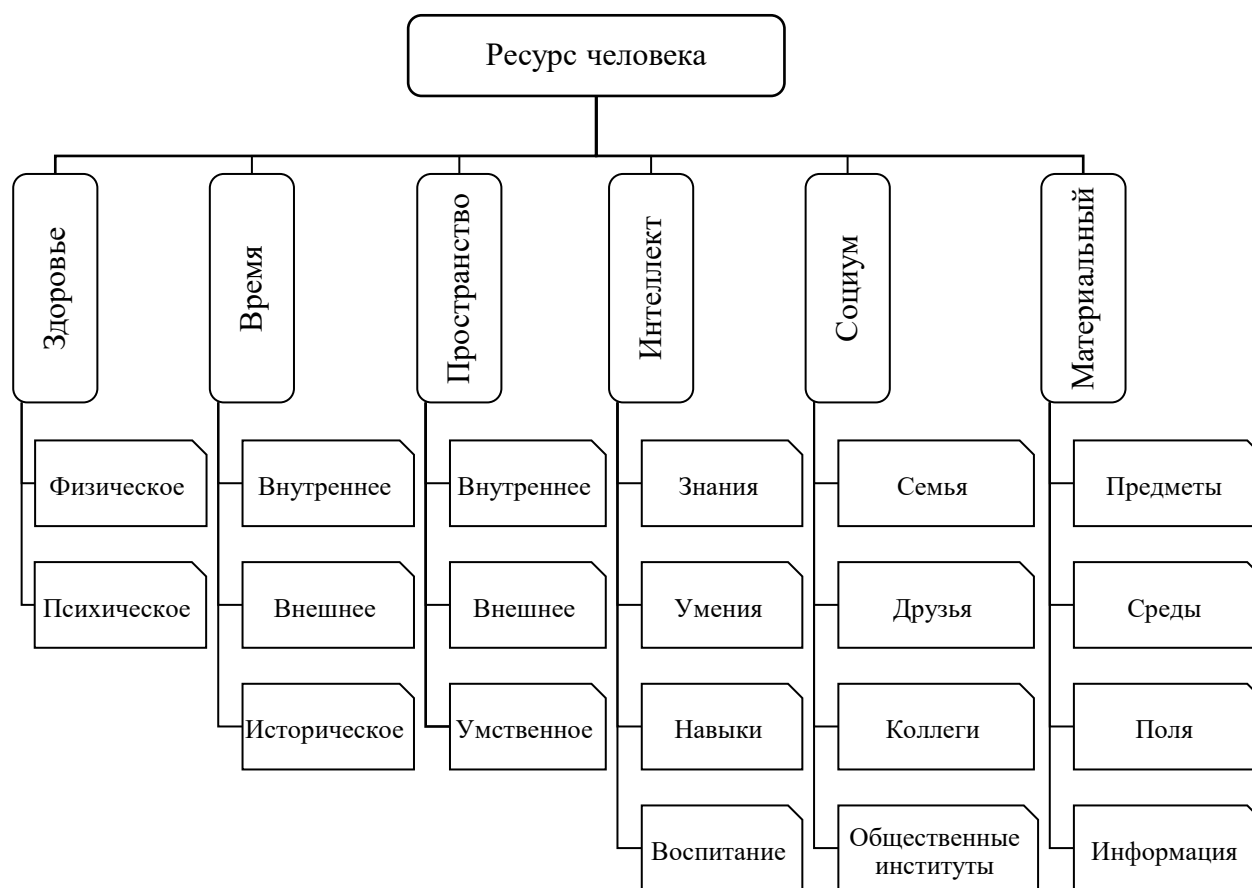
Ресурс человека

Здоровье
Физическое
Психическое

Время
Внутреннее
Внешнее
Историческое

Пространство
Внутреннее
Внешнее
Умственное

Интеллект
Знания
Умения
Навыки
Воспитание

Социум
Семья
Друзья
Коллеги
Общественные институты

Материальный
Предметы
Среды
Поля
Информация